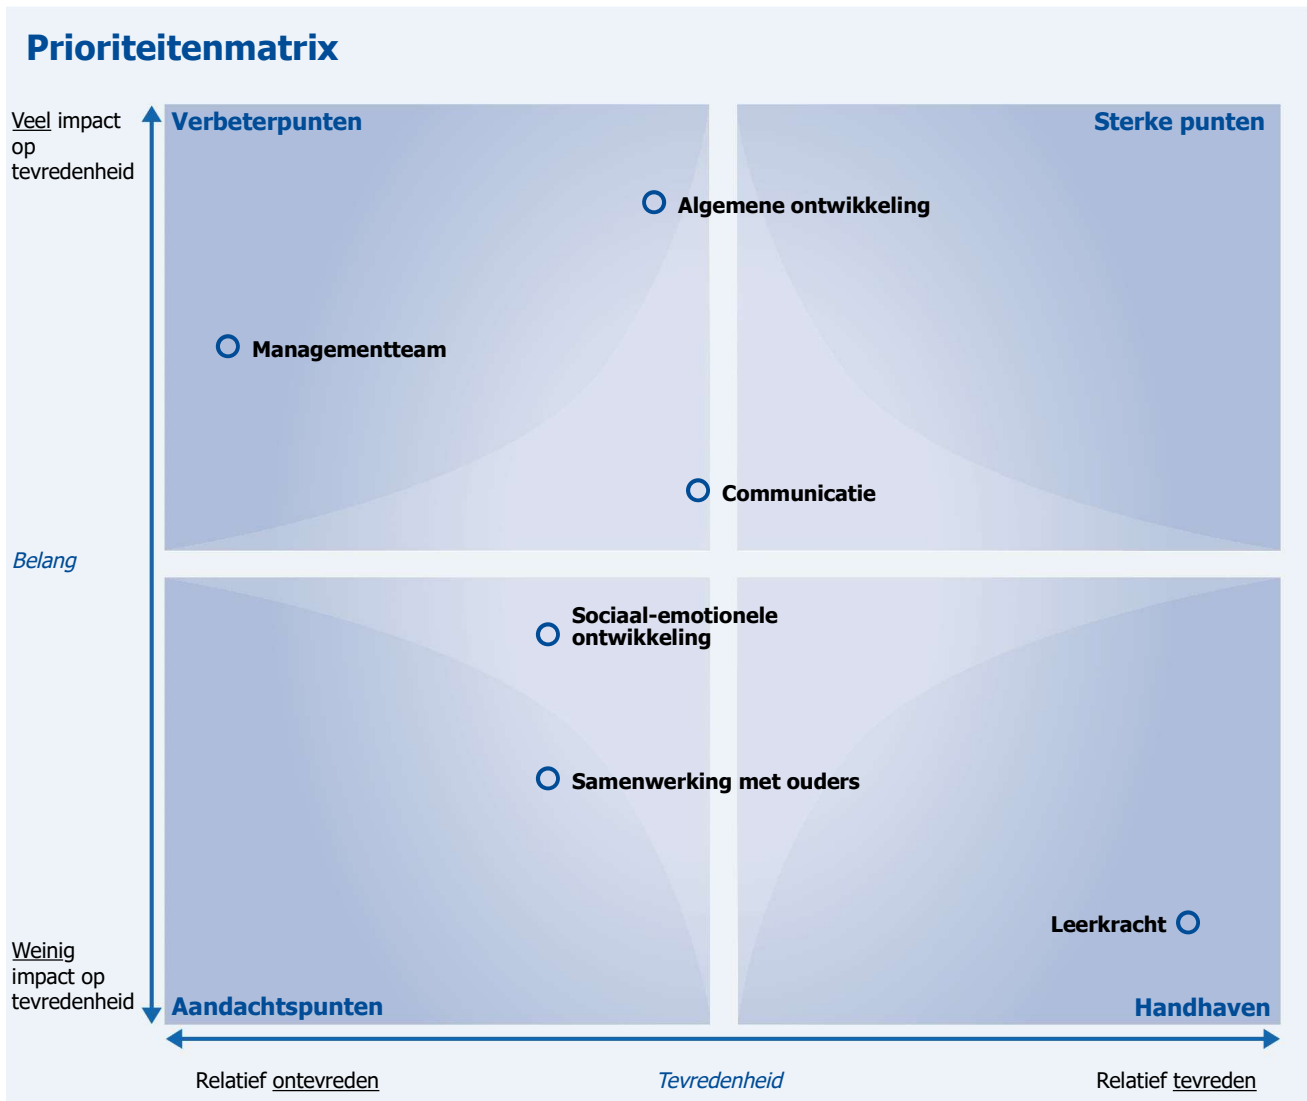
Prioriteitenmatrix

Veel impact op tevredenheid

Belang

Weinig impact op tevredenheid

Verbeterpunten

Sterke punten

Algemene ontwikkeling

Managementteam

Communicatie

Sociaal-emotionele ontwikkeling

Samenwerking met ouders

Leerkracht

Aandachtspunten

Handhaven

Relatief ontevreden

Tevredenheid

Relatief tevreden